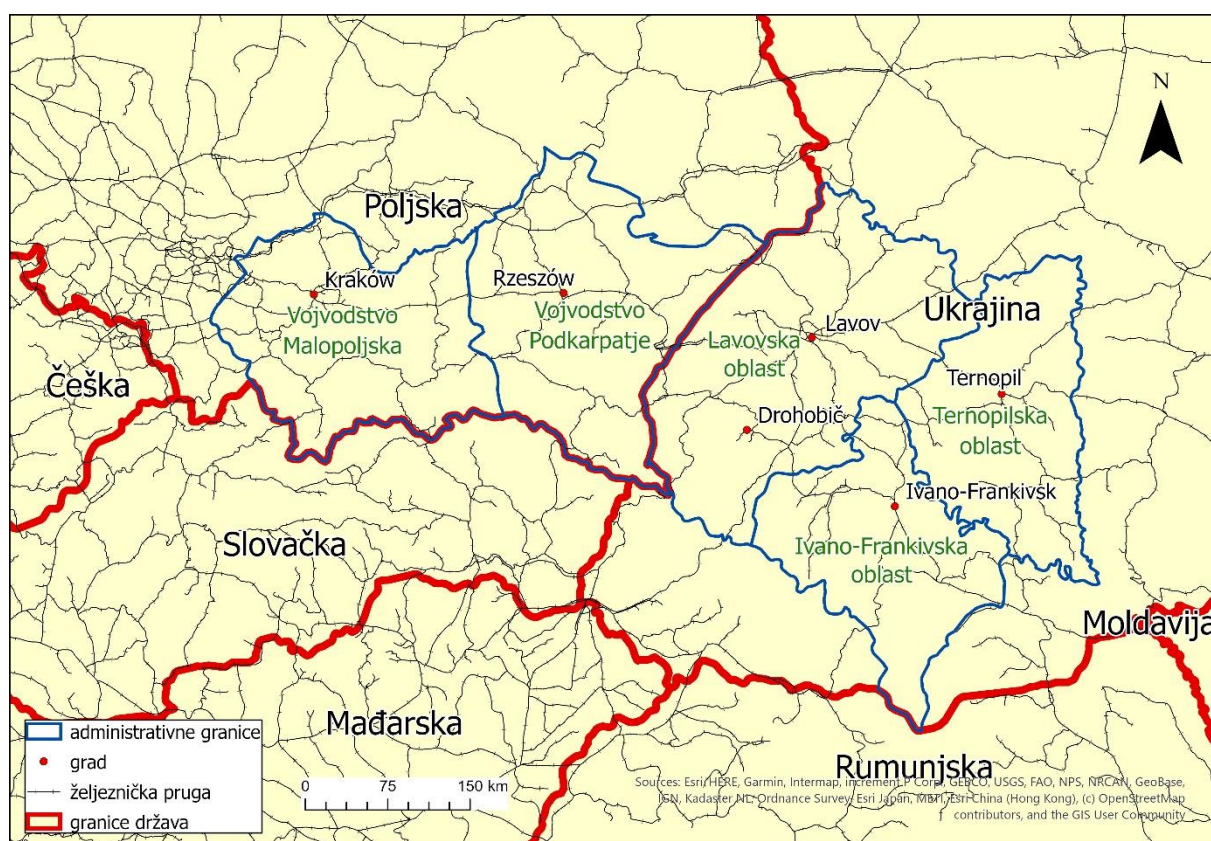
N

Poljska

Kraków
Vojvodstvo Malopoljska

Rzeszów
Vojvodstvo Podkarpatje

Lavov
Lavovska oblast

Ukrajina

Ternopil
Ternopilska oblast

Češka

Drohobič

Ivano-Frankivsk
Ivano-Frankivska oblast

Slovačka

Moldavija

Mađarska

Rumunjska

administrativne granice
grad
željeznička pruga
granice država

0 75 150 km

Sources: Esri, HERE, Garmin, Intermap, increment P Corp., GEBCO, USGS, FAO, NPS, NRCAN, GeoBase, IGN, Kadaster NL, Ordnance Survey, Esri Japan, METI, Esri China (Hong Kong), (c) OpenStreetMap contributors, and the GIS User Community